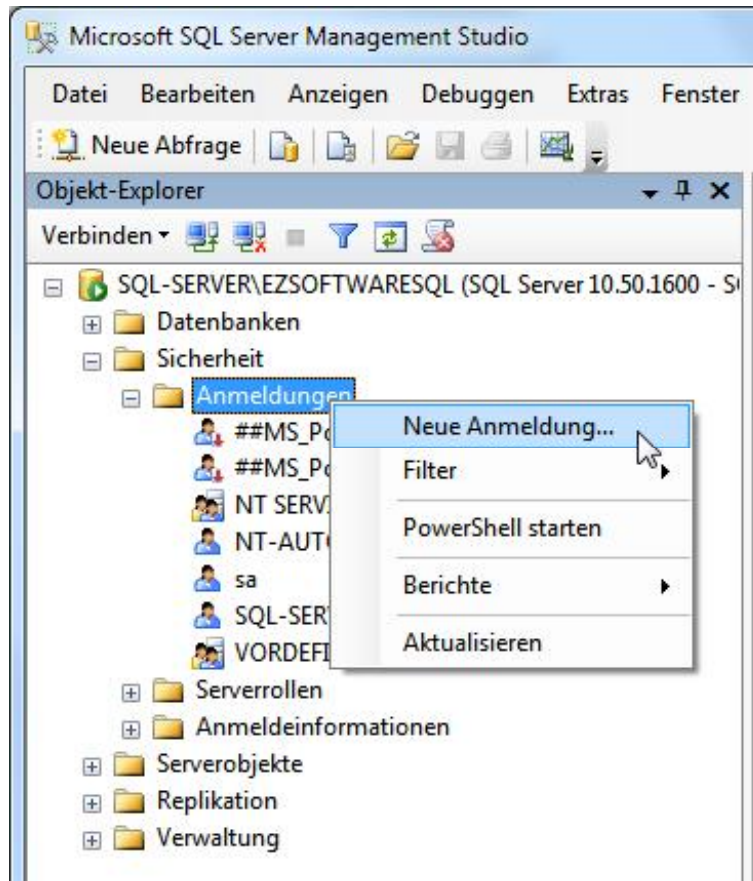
Microsoft SQL Server Management Studio

Datei Bearbeiten Anzeigen Debuggen Extras Fenster

Neue Abfrage

Objekt-Explorer

Verbinden

SQL-SERVER\EZSOFTWARESQL (SQL Server 10.50.1600 - S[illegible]

Datenbanken

Sicherheit

Anmeldungen

##MS_Po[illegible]

##MS_Po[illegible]

NT SERV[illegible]

NT-AUT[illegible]

sa

SQL-SERV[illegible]

VORDEF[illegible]

Serverrollen

Anmeldeinformationen

Serverobjekte

Replikation

Verwaltung

Neue Anmeldung...

Filter

PowerShell starten

Berichte

Aktualisieren